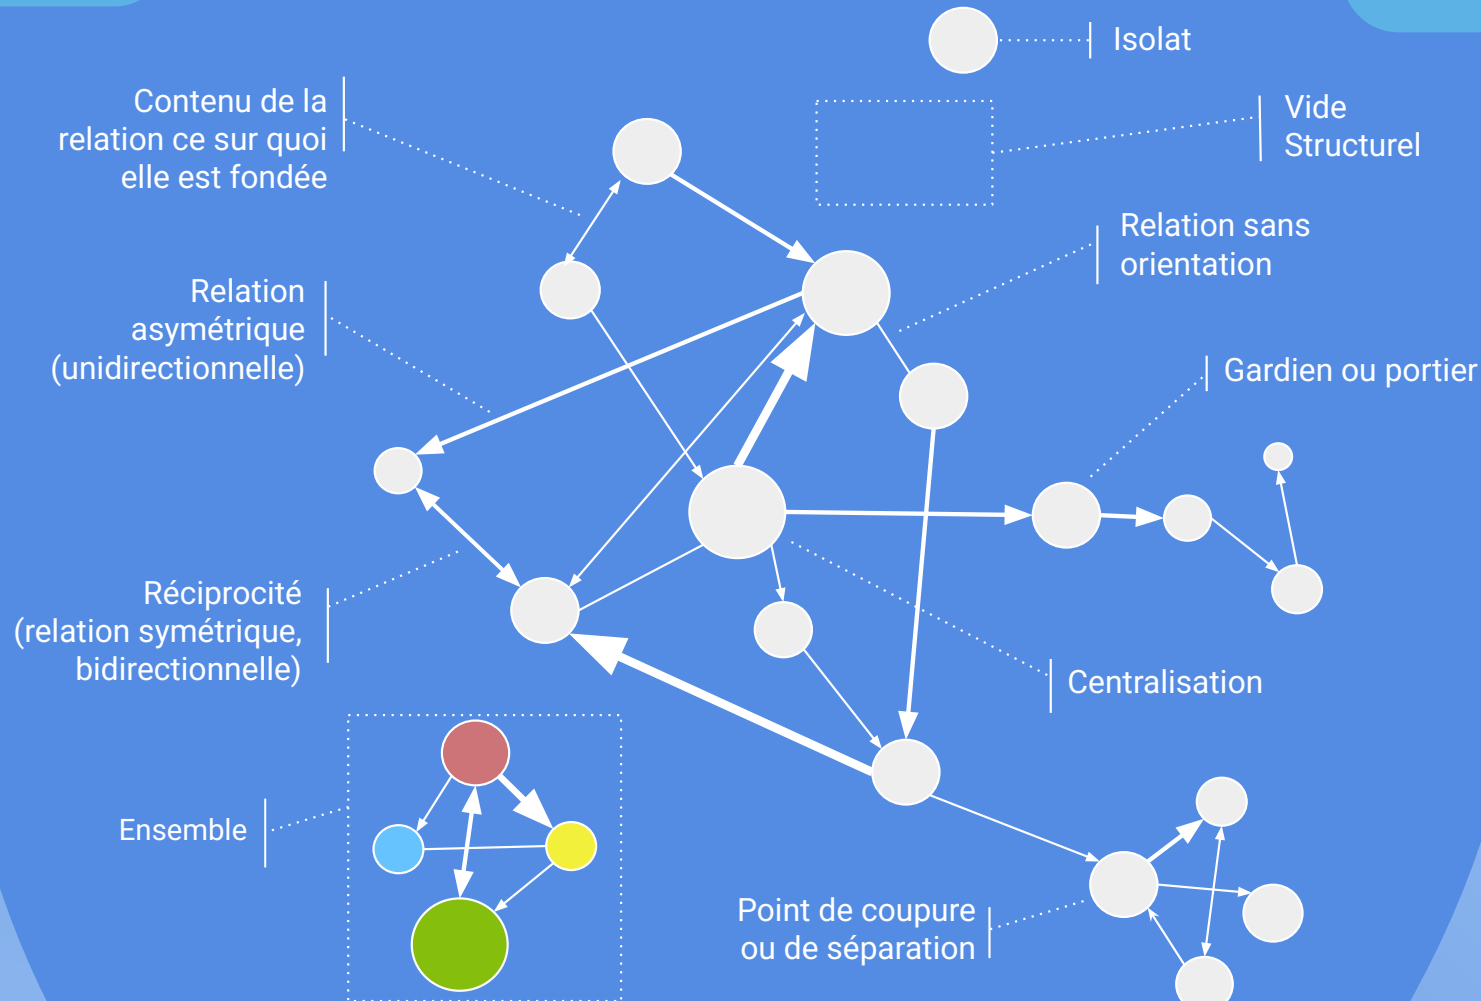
Isolat

Vide
Structurel

Contenu de la relation ce sur quoi elle est fondée

Relation sans orientation

Relation asymétrique (unidirectionnelle)

Gardien ou portier

Réciprocité (relation symétrique, bidirectionnelle)

Centralisation

Ensemble

Point de coupure ou de séparation